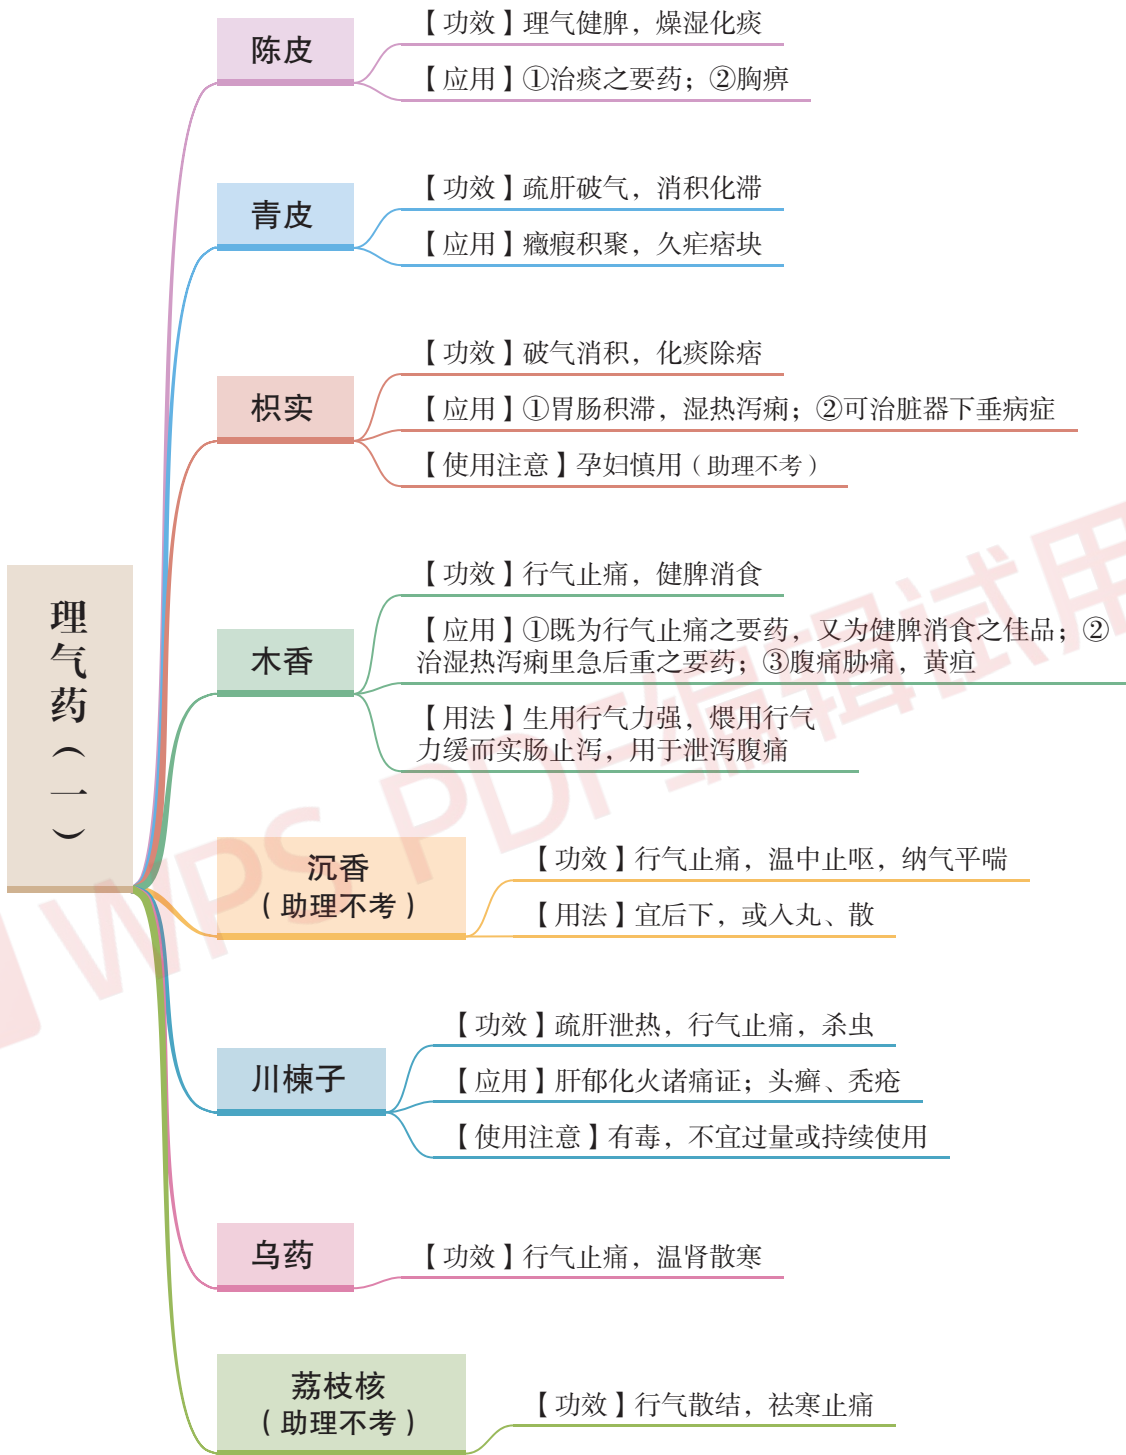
理气药（一）

陈皮

【功效】理气健脾，燥湿化痰

【应用】①治痰之要药；②胸痹

青皮

【功效】疏肝破气，消积化滞

【应用】癥瘕积聚，久疟痞块

枳实

【功效】破气消积，化痰除痞

【应用】①胃肠积滞，湿热泻痢；②可治脏器下垂病症

【使用注意】孕妇慎用（助理不考）

木香

【功效】行气止痛，健脾消食

【应用】①既为行气止痛之要药，又为健脾消食之佳品；②治湿热泻痢里急后重之要药；③腹痛胁痛，黄疸

【用法】生用行气力强，煨用行气力缓而实肠止泻，用于泄泻腹痛

沉香（助理不考）

【功效】行气止痛，温中止呕，纳气平喘

【用法】宜后下，或入丸、散

川楝子

【功效】疏肝泄热，行气止痛，杀虫

【应用】肝郁化火诸痛证；头癣、秃疮

【使用注意】有毒，不宜过量或持续使用

乌药

【功效】行气止痛，温肾散寒

荔枝核（助理不考）

【功效】行气散结，祛寒止痛

WPS PDF编辑试用